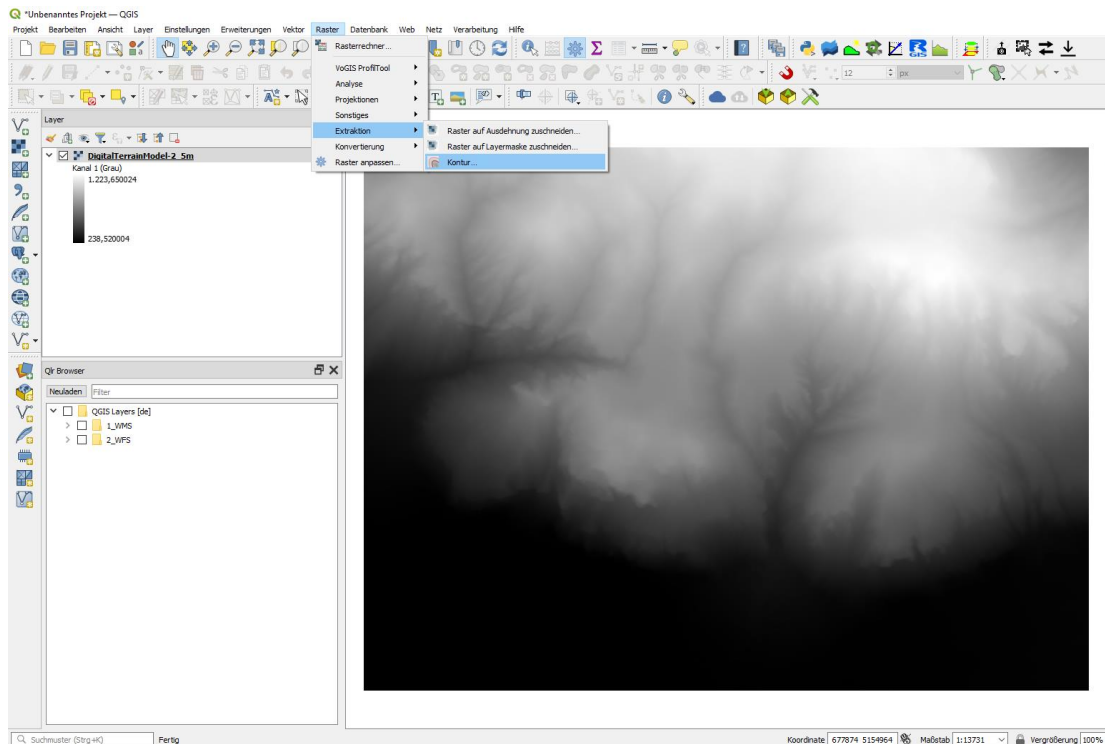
*Unbenanntes Projekt — QGIS

Projekt Bearbeiten Ansicht Layer Einstellungen Erweiterungen Vektor Raster Datenbank Web Netz Verarbeitung Hilfe

Rasterrechner...
VoGIS ProfilTool
Analyse
Projektionen
Sonstiges
Extraktion
Konvertierung
Raster anpassen...

Raster auf Ausdehnung zuschneiden...
Raster auf Layermaske zuschneiden...
Kontur...

12
px

Layer

DigitalTerrainModel-2_5m
Kanal 1 (Grau)
1.223,650024
238,520004

Qlr Browser
Neuladen
Filter
QGIS Layers [de]
1_WMS
2_WFS

Suchmuster (Strg+K)
Fertig
Koordinate 677874 5154964
Maßstab 1:13731
Vergrößerung 100%